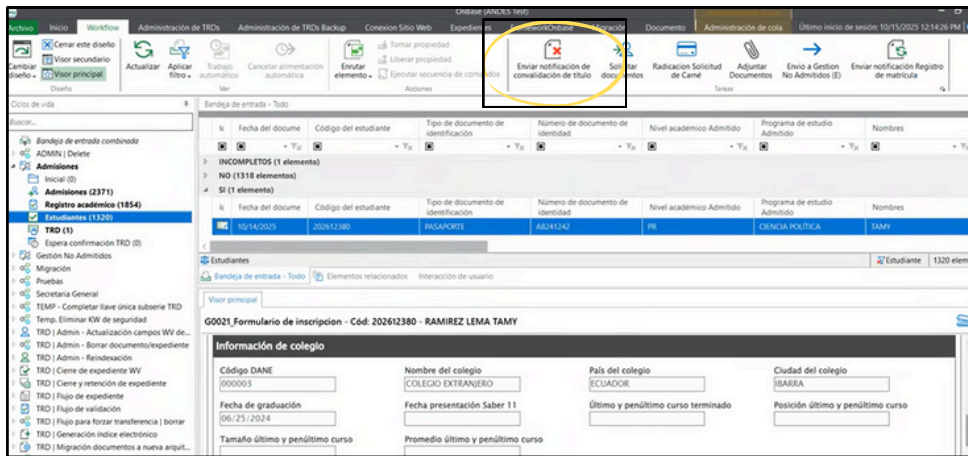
OnBase (ANDES Test)

Archivo | Inicio | Workflow | Administración de TRDs | Administración de TRDs Backup | Conexion Sitio Web | Expedientes | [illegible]workOnBase | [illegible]gración | Documento | Administración de cola | Último inicio de sesión: 10/15/2025 12:14:26 PM

Cambiar diseño | Cerrar este diseño | Visor secundario | Visor principal | Diseño
Actualizar | Aplicar filtro | Trabajo automático | Cancelar alimentación automática | Ver
Enrutar elemento | Tomar propiedad | Liberar propiedad | Ejecutar secuencia de comandos | Acciones
Enviar notificación de convalidación de título | Solicitar documentos | Radicacion Solicitud de Carné | Adjuntar Documentos | Envio a Gestion No Admitidos (E) | Enviar notificación Registro de matrícula | Tareas

Ciclos de vida
Buscar...
Bandeja de entrada combinada
ADMIN | Delete
Admisiones
Inicial (0)
Admisiones (2371)
Registro académico (1854)
Estudiantes (1320)
TRD (1)
Espera confirmación TRD (0)
Gestión No Admitidos
Migración
Pruebas
Secretaria General
TEMP - Completar llave única subserie TRD
Temp. Eliminar KW de seguridad
TRD | Admin - Actualización campos WV de...
TRD | Admin - Borrar documento/expediente
TRD | Admin - Reindexación
TRD | Cierre de expediente WV
TRD | Cierre y retención de expediente
TRD | Flujo de expediente
TRD | Flujo de validación
TRD | Flujo para forzar transferencia | borrar
TRD | Generación índice electrónico
TRD | Migración documentos a nueva arquit...

Bandeja de entrada - Todo

| Ic | Fecha del docume | Código del estudiante | Tipo de documento de identificación | Número de documento de identidad | Nivel académico Admitido | Programa de estudio Admitido | Nombres |
|---|---|---|---|---|---|---|---|
| INCOMPLETOS (1 elemento) | | | | | | | |
| NO (1318 elementos) | | | | | | | |
| SI (1 elemento) | | | | | | | |
| Ic | Fecha del docume | Código del estudiante | Tipo de documento de identificación | Número de documento de identidad | Nivel académico Admitido | Programa de estudio Admitido | Nombres |
| | 10/14/2025 | 202612380 | PASAPORTE | A6241242 | PR | CIENCIA POLÍTICA | TAMY |

Estudiantes | Estudiante | 1320 elem
Bandeja de entrada - Todo | Elementos relacionados | Interacción de usuario
Visor principal

G0021_Formulario de inscripcion - Cód: 202612380 - RAMIREZ LEMA TAMY

Información de colegio
Código DANE
000003
Nombre del colegio
COLEGIO EXTRANJERO
País del colegio
ECUADOR
Ciudad del colegio
IBARRA
Fecha de graduación
06/25/2024
Fecha presentación Saber 11
Último y penúltimo curso terminado
Posición último y penúltimo curso
Tamaño último y penúltimo curso
Promedio último y penúltimo curso